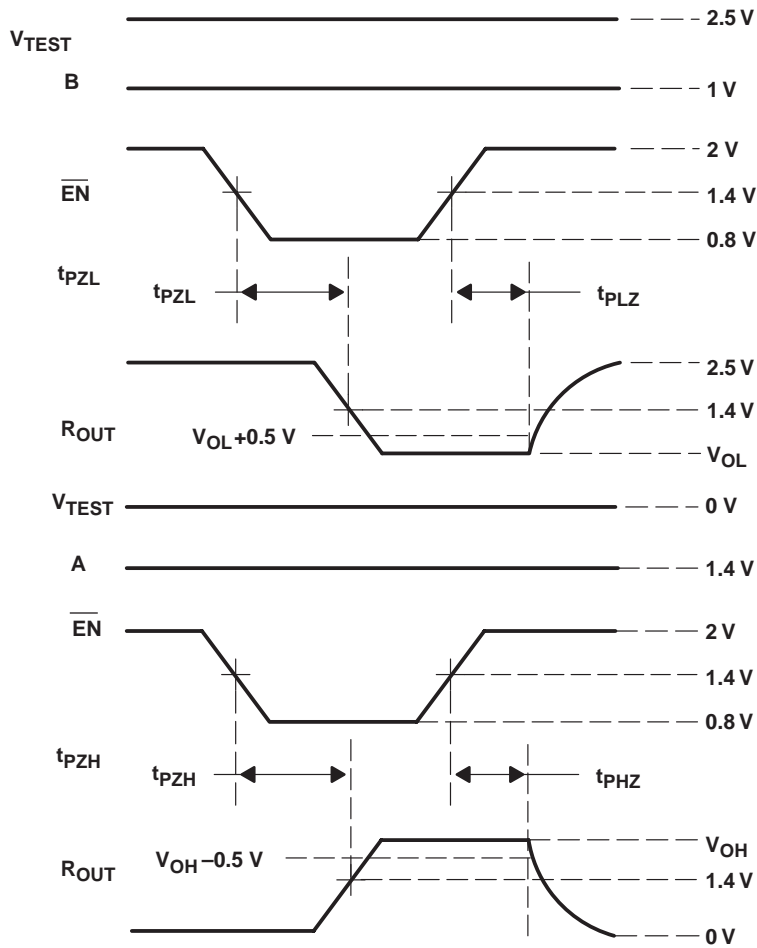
$V_{TEST}$
2.5 V
B
1 V
$\overline{EN}$
2 V
1.4 V
0.8 V
$t_{PZL}$
$t_{PZL}$
$t_{PLZ}$
$R_{OUT}$
2.5 V
1.4 V
$V_{OL}$+0.5 V
$V_{OL}$
$V_{TEST}$
0 V
A
1.4 V
$\overline{EN}$
2 V
1.4 V
0.8 V
$t_{PZH}$
$t_{PZH}$
$t_{PHZ}$
$R_{OUT}$
$V_{OH}$ –0.5 V
$V_{OH}$
1.4 V
0 V